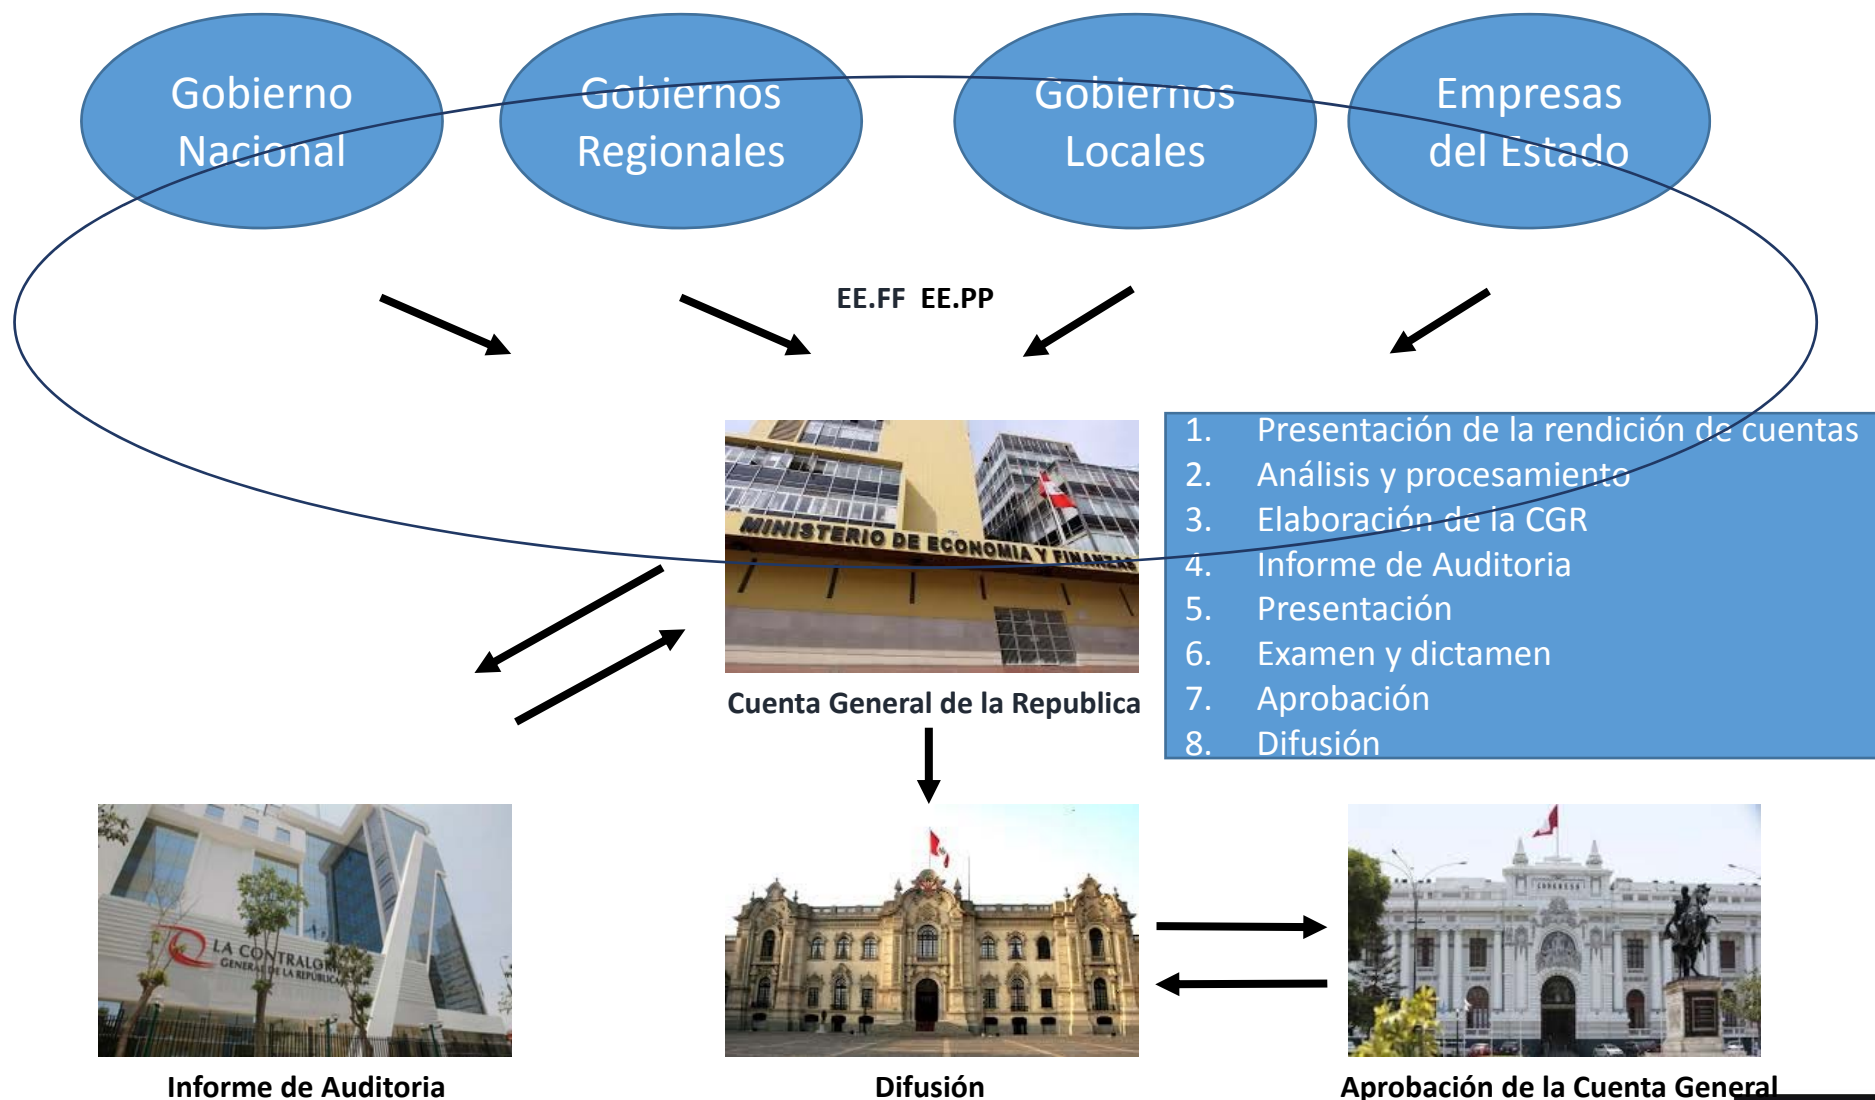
Gobierno Nacional

Gobiernos Regionales

Gobiernos Locales

Empresas del Estado

EE.FF EE.PP

MINISTERIO DE ECONOMIA Y FINANZAS

Cuenta General de la Republica

1. Presentación de la rendición de cuentas
2. Análisis y procesamiento
3. Elaboración de la CGR
4. Informe de Auditoria
5. Presentación
6. Examen y dictamen
7. Aprobación
8. Difusión

LA CONTRALORIA GENERAL DE LA REPÚBLICA

Informe de Auditoria

Difusión

Aprobación de la Cuenta General